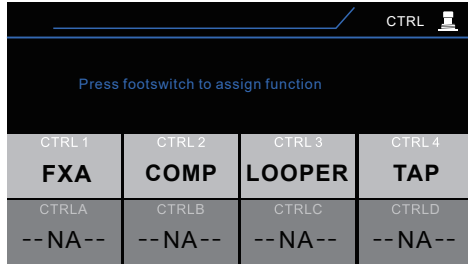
CTRL

Press footswitch to assign function

| CTRL 1 | CTRL 2 | CTRL 3 | CTRL 4 |
|---|---|---|---|
| FXA | COMP | LOOPER | TAP |
| CTRLA | CTRLB | CTRLC | CTRLD |
| --NA-- | --NA-- | --NA-- | --NA-- |